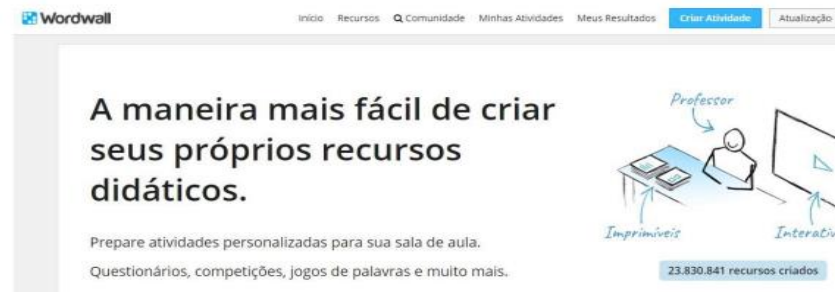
Wordwall

Início Recursos Comunidade Minhas Atividades Meus Resultados Criar Atividade Atualização

A maneira mais fácil de criar seus próprios recursos didáticos.

Prepare atividades personalizadas para sua sala de aula.

Questionários, competições, jogos de palavras e muito mais.

Professor

Imprimíveis

Interativ

23.830.841 recursos criados